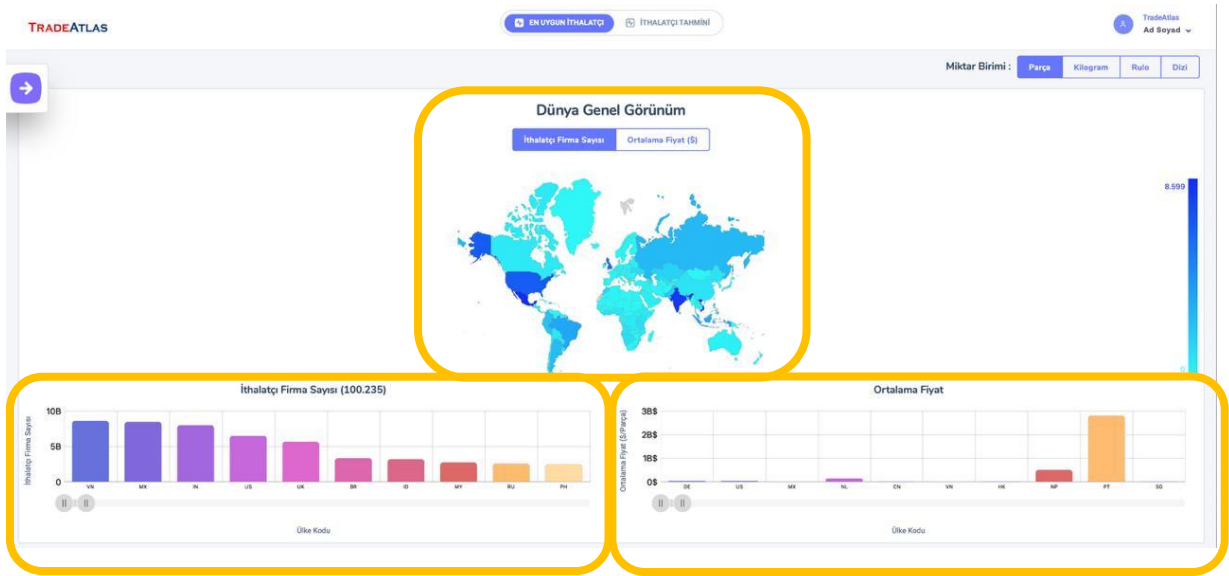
TRADEATLAS

EN UYGUN İTHALATÇI
İTHALATÇI TAHMİNİ

TradeAtlas
Ad Soyad

Miktar Birimi : Parça Kilogram Rulo Dizi

Dünya Genel Görünüm

İthalatçı Firma Sayısı
Ortalama Fiyat ($)

8.599

0

İthalatçı Firma Sayısı (100.235)

10B
5B
0

İthalatçı Firma Sayısı

VN MX IN US UK BR ID MY RU PH

Ülke Kodu

Ortalama Fiyat

3B$
2B$
1B$
0$

Ortalama Fiyat ($/Parça)

DE US MX NL CN VN HK NP PT SG

Ülke Kodu